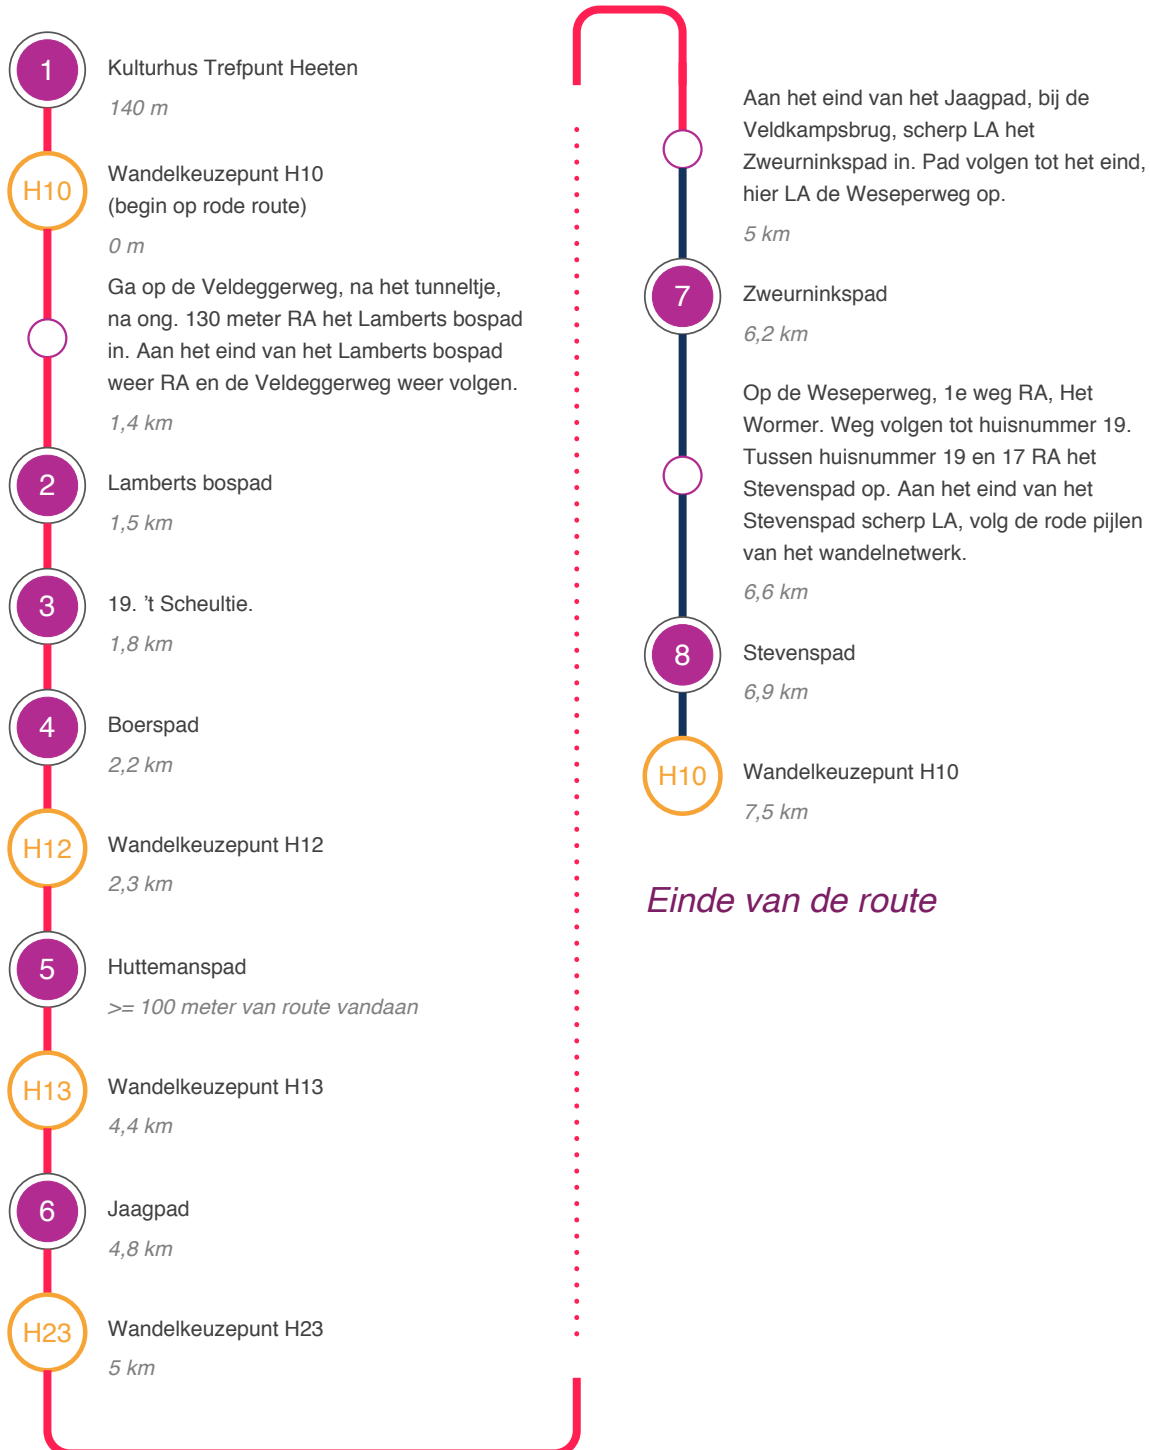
1
Kulturhus Trefpunt Heeten
140 m

H10
Wandelkeuzepunt H10 (begin op rode route)
0 m

Ga op de Veldeggerweg, na het tunneltje, na ong. 130 meter RA het Lamberts bospad in. Aan het eind van het Lamberts bospad weer RA en de Veldeggerweg weer volgen.
1,4 km

2
Lamberts bospad
1,5 km

3
19. 't Scheultie.
1,8 km

4
Boerspad
2,2 km

H12
Wandelkeuzepunt H12
2,3 km

5
Huttemanspad
>= 100 meter van route vandaan

H13
Wandelkeuzepunt H13
4,4 km

6
Jaagpad
4,8 km

H23
Wandelkeuzepunt H23
5 km

Aan het eind van het Jaagpad, bij de Veldkampsbrug, scherp LA het Zweurninkspad in. Pad volgen tot het eind, hier LA de Weseperweg op.
5 km

7
Zweurninkspad
6,2 km

Op de Weseperweg, 1e weg RA, Het Wormer. Weg volgen tot huisnummer 19. Tussen huisnummer 19 en 17 RA het Stevenspad op. Aan het eind van het Stevenspad scherp LA, volg de rode pijlen van het wandelnetwerk.
6,6 km

8
Stevenspad
6,9 km

H10
Wandelkeuzepunt H10
7,5 km

Einde van de route